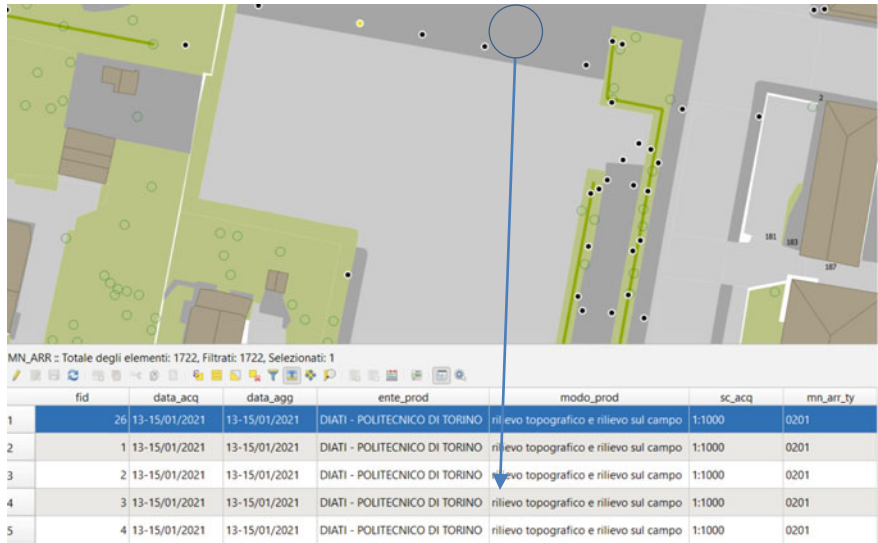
2

181

183

187

MN_ARR :: Totale degli elementi: 1722, Filtrati: 1722, Selezionati: 1

| | fid | data_acq | data_agg | ente_prod | modo_prod | sc_acq | mn_arr_ty |
|---|---|---|---|---|---|---|---|
| 1 | 26 | 13-15/01/2021 | 13-15/01/2021 | DIATI - POLITECNICO DI TORINO | rilievo topografico e rilievo sul campo | 1:1000 | 0201 |
| 2 | 1 | 13-15/01/2021 | 13-15/01/2021 | DIATI - POLITECNICO DI TORINO | rilievo topografico e rilievo sul campo | 1:1000 | 0201 |
| 3 | 2 | 13-15/01/2021 | 13-15/01/2021 | DIATI - POLITECNICO DI TORINO | rilievo topografico e rilievo sul campo | 1:1000 | 0201 |
| 4 | 3 | 13-15/01/2021 | 13-15/01/2021 | DIATI - POLITECNICO DI TORINO | rilievo topografico e rilievo sul campo | 1:1000 | 0201 |
| 5 | 4 | 13-15/01/2021 | 13-15/01/2021 | DIATI - POLITECNICO DI TORINO | rilievo topografico e rilievo sul campo | 1:1000 | 0201 |